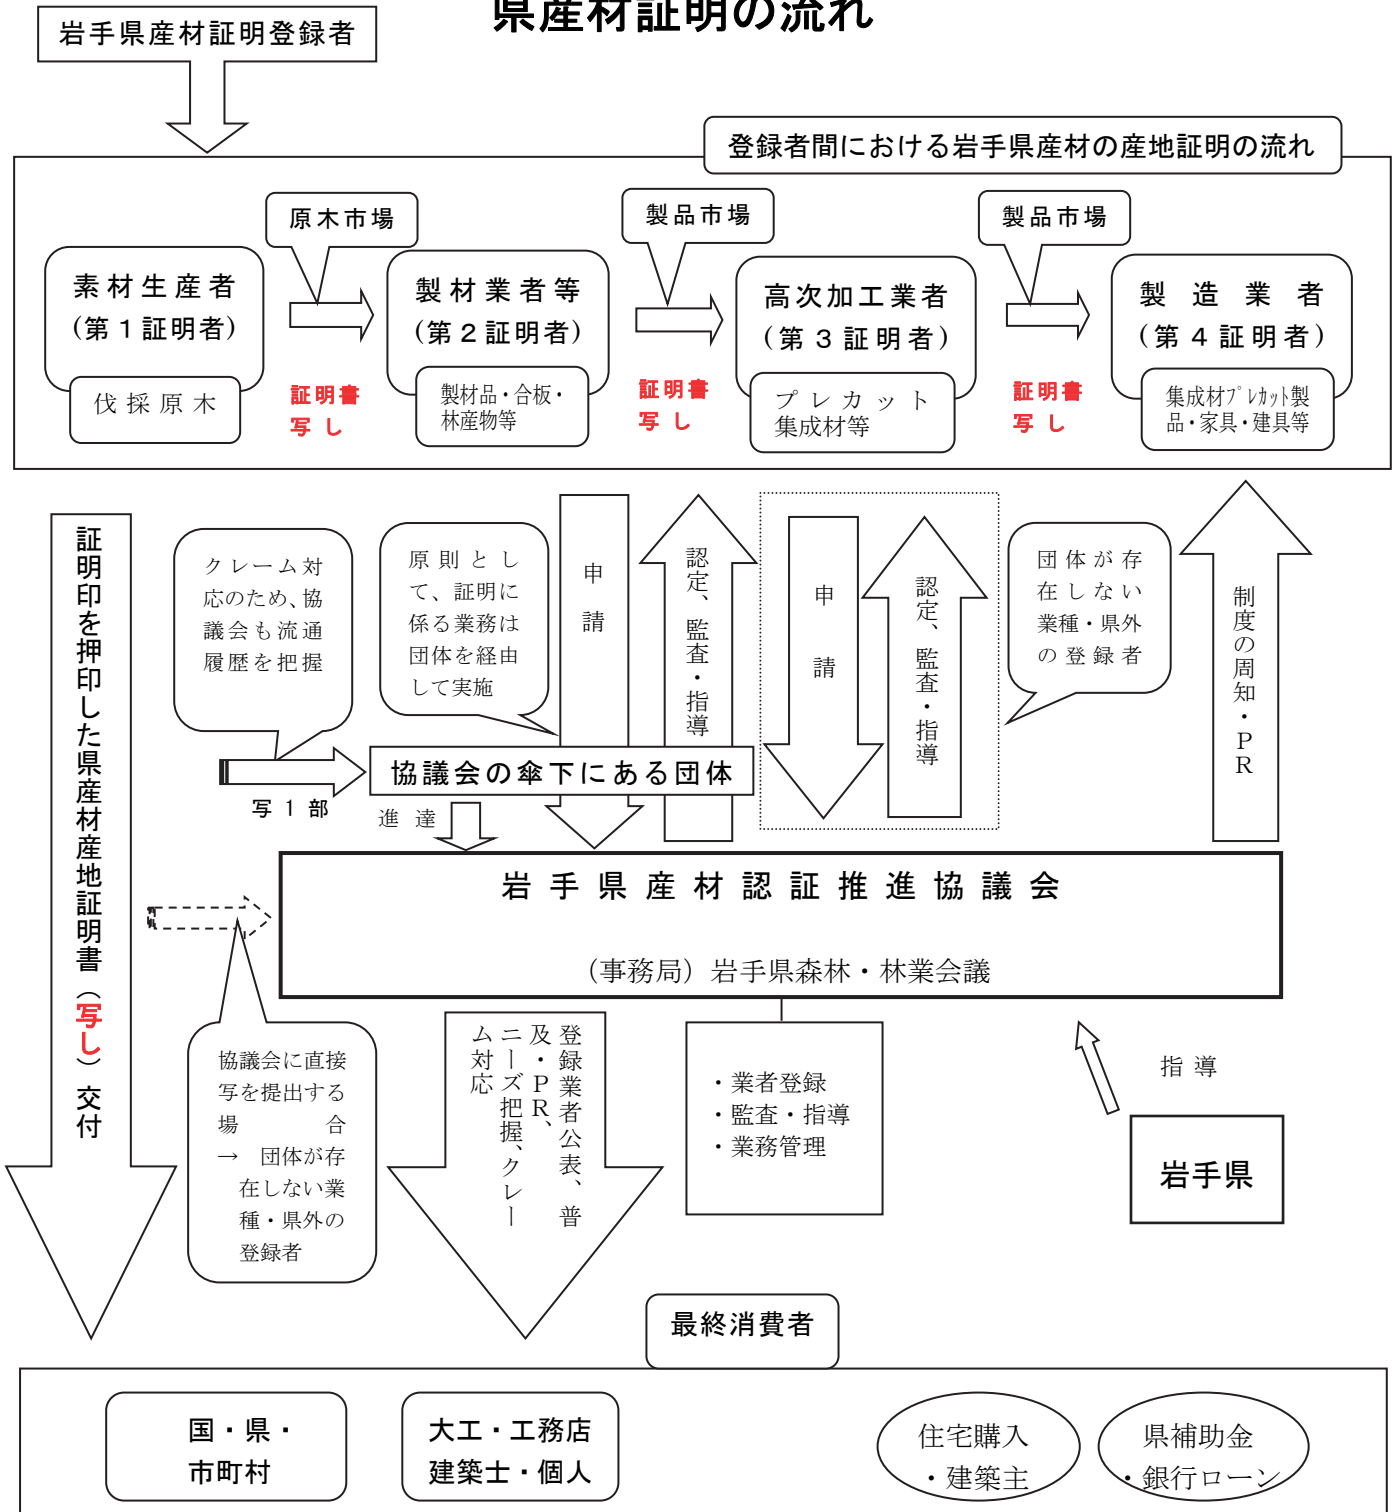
岩手県産材証明登録者

県産材証明の流れ

登録者間における岩手県産材の産地証明の流れ

原木市場

製品市場

製品市場

素材生産者
（第１証明者）

伐採原木

証明書
写し

製材業者等
（第２証明者）

製材品・合板・林産物等

証明書
写し

高次加工業者
（第３証明者）

プレカット集成材等

証明書
写し

製造業者
（第４証明者）

集成材プレカット製品・家具・建具等

証明印を押印した県産材産地証明書（写し）交付

クレーム対応のため、協議会も流通履歴を把握

原則として、証明に係る業務は団体を経由して実施

申請

認定、監査・指導

申請

認定、監査・指導

団体が存在しない業種・県外の登録者

制度の周知・ＰＲ

協議会の傘下にある団体

写１部

進達

岩手県産材認証推進協議会

（事務局）岩手県森林・林業会議

協議会に直接写を提出する場合
→ 団体が存在しない業種・県外の登録者

登録業者公表、普及・ＰＲ、ニーズ把握、クレーム対応

・業者登録
・監査・指導
・業務管理

指導

岩手県

最終消費者

国・県・市町村

大工・工務店
建築士・個人

住宅購入
・建築主

県補助金
・銀行ローン